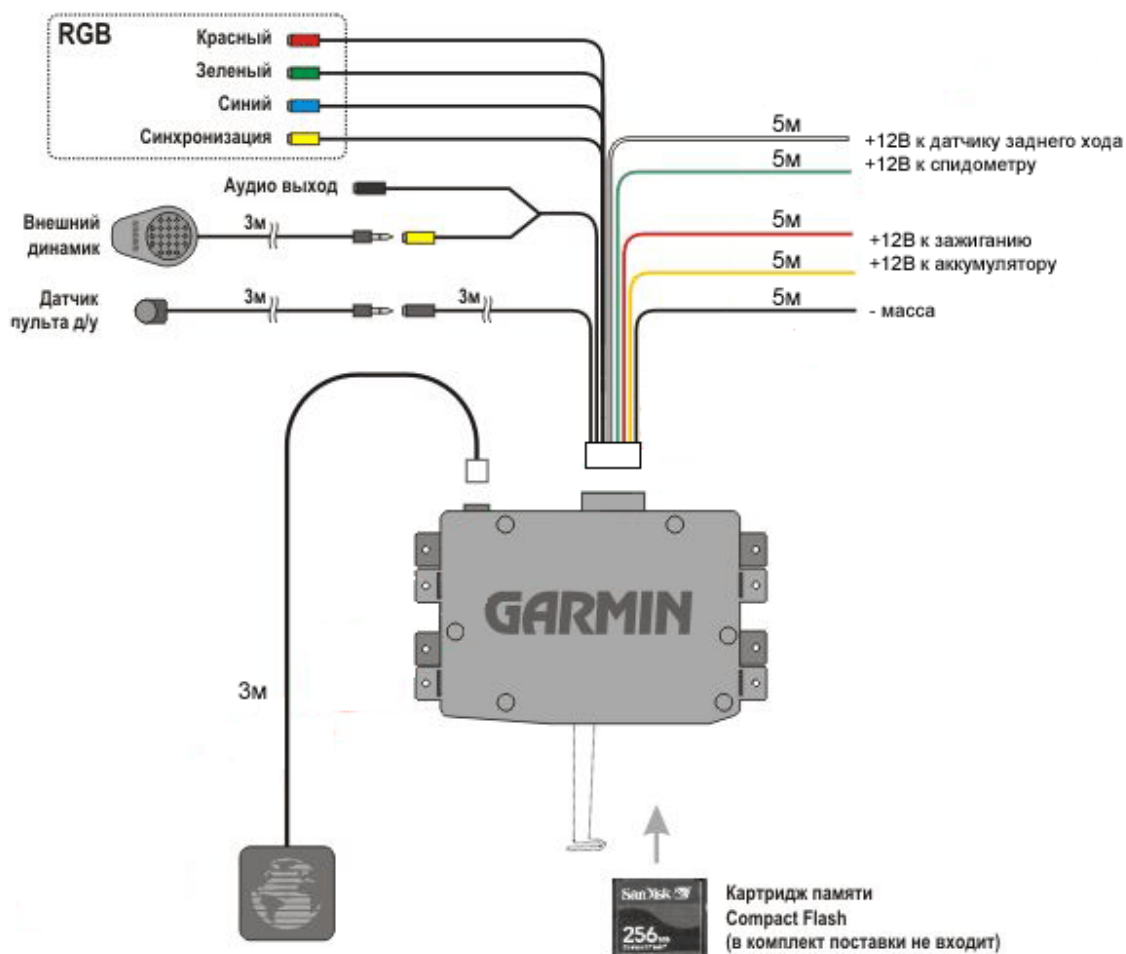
RGB
Красный
Зеленый
Синий
Синхронизация

Аудио выход

Внешний динамик
3м

Датчик пульта д/у
3м
3м

5м
+12В к датчику заднего хода
5м
+12В к спидометру
5м
+12В к зажиганию
5м
+12В к аккумулятору
5м
- масса

GARMIN

3м

SanDisk
256
Картридж памяти
Compact Flash
(в комплект поставки не входит)